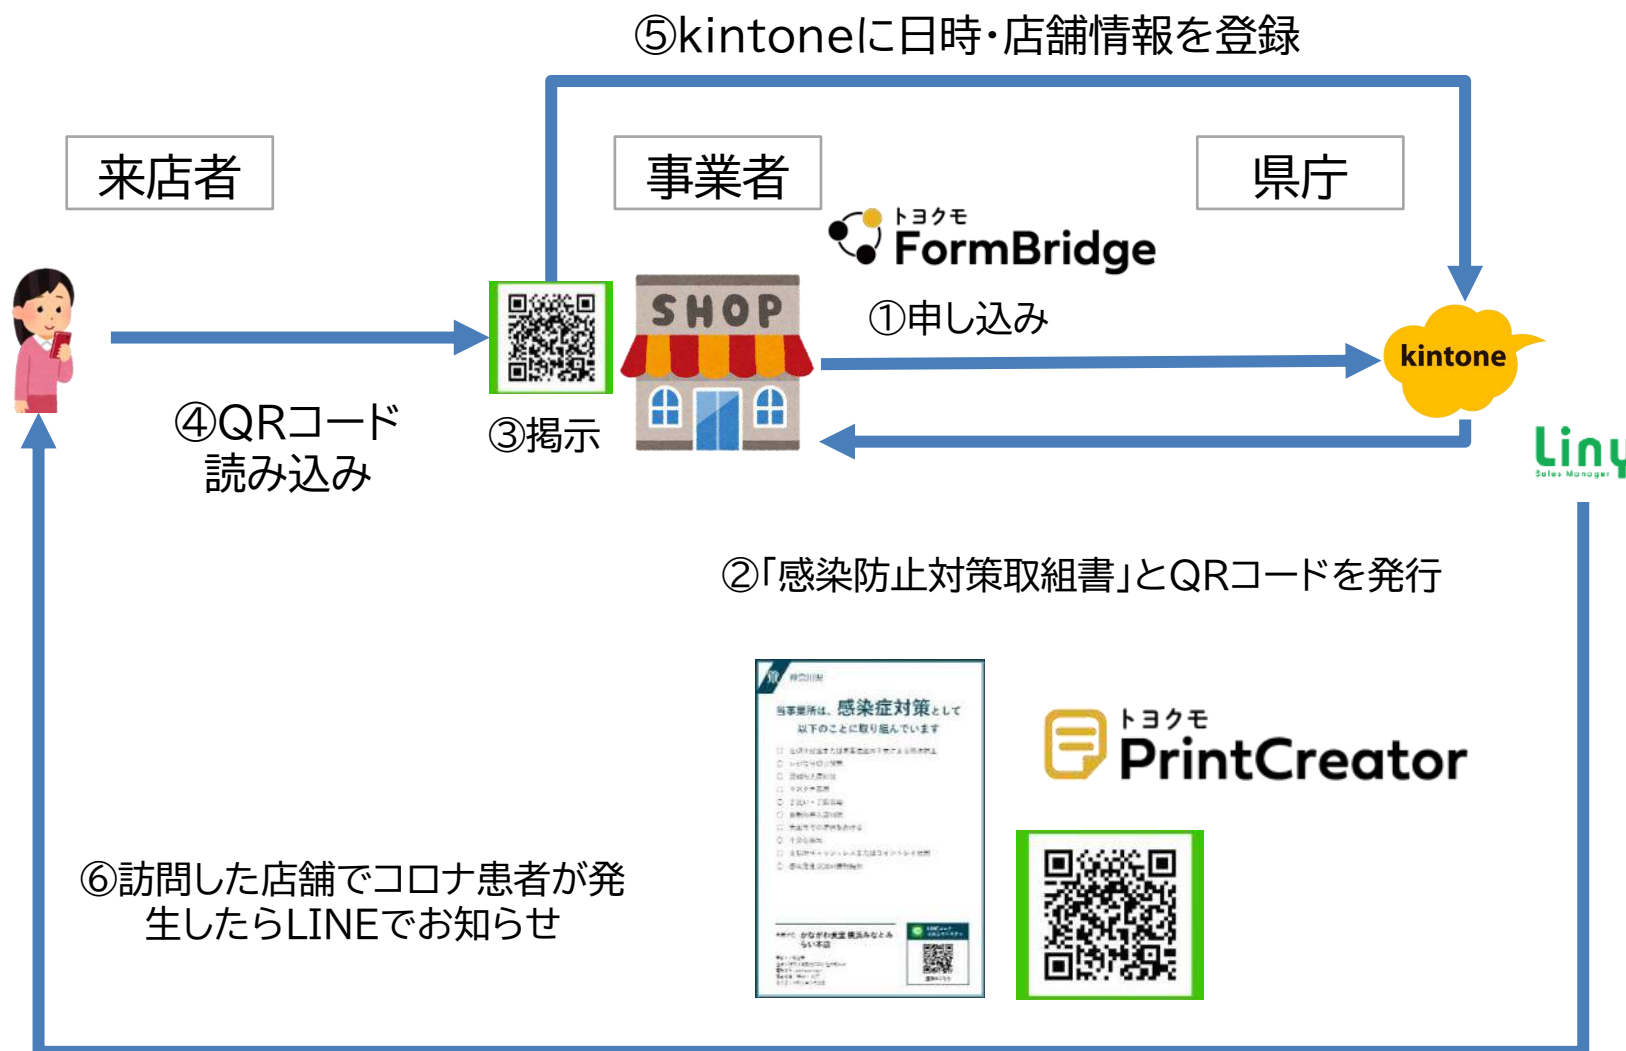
⑤kintoneに日時・店舗情報を登録

来店者

事業者

県庁

トヨクモ
FormBridge

SHOP

①申し込み

kintone

Liny
Sales Manager

④QRコード読み込み

③掲示

②「感染防止対策取組書」とQRコードを発行

神奈川県

当事業所は、感染症対策として以下のことに取り組んでいます

トヨクモ
PrintCreator

⑥訪問した店舗でコロナ患者が発生したらLINEでお知らせ